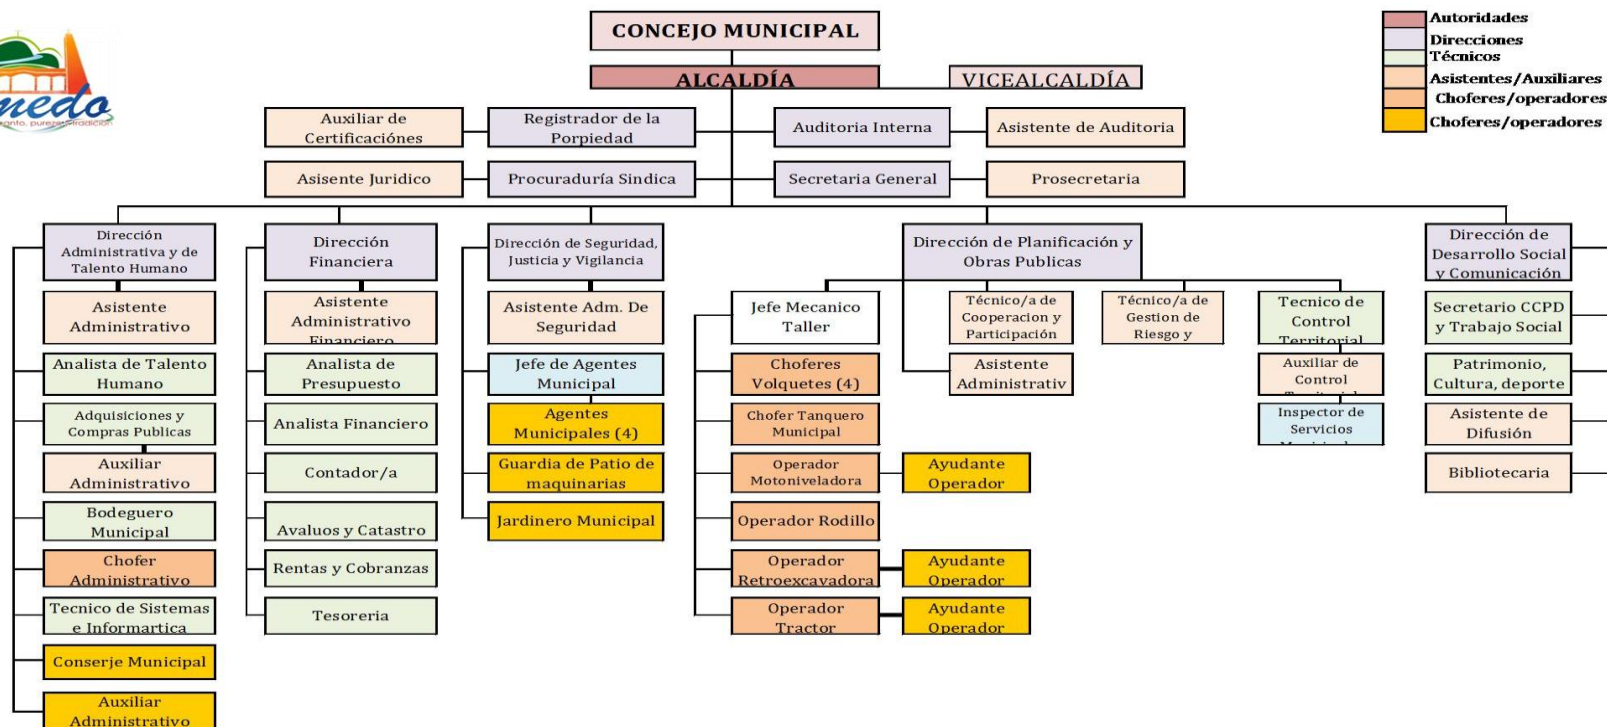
nedo
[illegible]anto, pureza, tradición

CONCEJO MUNICIPAL

ALCALDÍA

VICEALCALDÍA

Autoridades
Direcciones
Técnicos
Asistentes/Auxiliares
Choferes/operadores
Choferes/operadores

Auxiliar de Certificaciónes

Registrador de la Porpiedad

Auditoria Interna

Asistente de Auditoria

Asisente Juridico

Procuraduría Sindica

Secretaria General

Prosecretaria

Dirección Administrativa y de Talento Humano

Asistente Administrativo

Analista de Talento Humano

Adquisiciones y Compras Publicas

Auxiliar Administrativo

Bodeguero Municipal

Chofer Administrativo

Tecnico de Sistemas e Informartica

Conserje Municipal

Auxiliar Administrativo

Dirección Financiera

Asistente Administrativo Financiero

Analista de Presupuesto

Analista Financiero

Contador/a

Avaluos y Catastro

Rentas y Cobranzas

Tesoreria

Dirección de Seguridad, Justicia y Vigilancia

Asistente Adm. De Seguridad

Jefe de Agentes Municipal

Agentes Municipales (4)

Guardia de Patio de maquinarias

Jardinero Municipal

Dirección de Planificación y Obras Publicas

Jefe Mecanico Taller

Choferes Volquetes (4)

Chofer Tanquero Municipal

Operador Motoniveladora

Ayudante Operador

Operador Rodillo

Operador Retroexcavadora

Ayudante Operador

Operador Tractor

Ayudante Operador

Técnico/a de Cooperacion y Participación

Asistente Administrativ

Técnico/a de Gestion de Riesgo y

Tecnico de Control Territorial

Auxiliar de Control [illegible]

Inspector de Servicios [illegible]

Dirección de Desarrollo Social y Comunicación

Secretario CCPD y Trabajo Social

Patrimonio, Cultura, deporte

Asistente de Difusión

Bibliotecaria